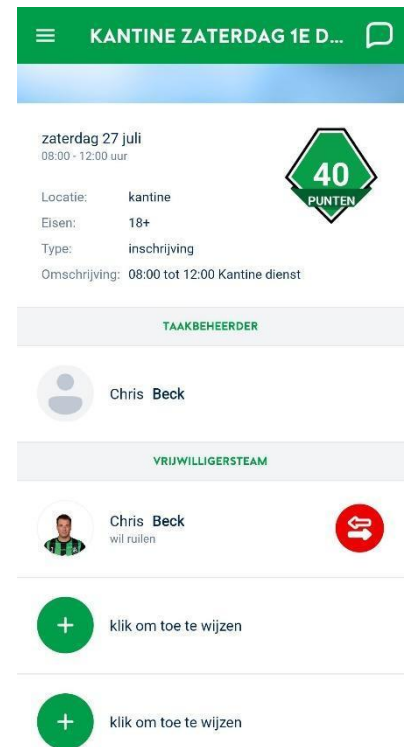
KANTINE ZATERDAG 1E D...

zaterdag 27 juli
08:00 - 12:00 uur

40
PUNTEN

| | |
|---|---|
| Locatie: | kantine |
| Eisen: | 18+ |
| Type: | inschrijving |
| Omschrijving: | 08:00 tot 12:00 Kantine dienst |

TAAKBEHEERDER

Chris Beck

VRIJWILLIGERSTEAM

Chris Beck
wil ruilen

+ klik om toe te wijzen

+ klik om toe te wijzen